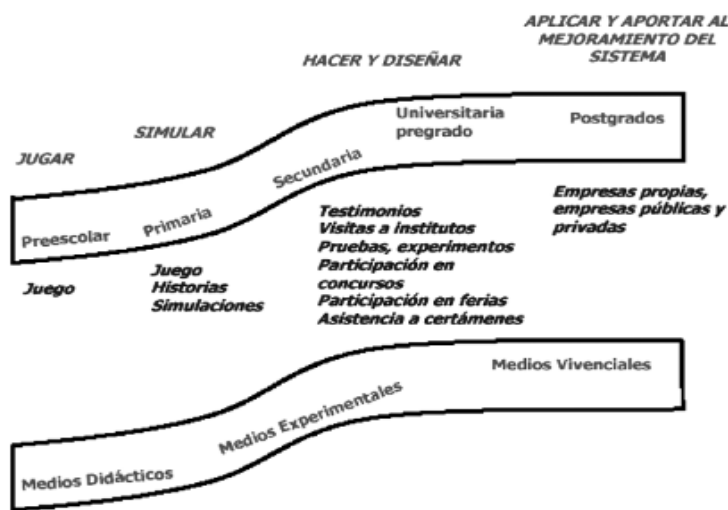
APLICAR Y APORTAR AL MEJORAMIENTO DEL SISTEMA

HACER Y DISEÑAR

SIMULAR

JUGAR

Universitaria pregrado

Postgrados

Secundaria

Preescolar

Primaria

Empresas propias, empresas públicas y privadas

Testimonios
Visitas a institutos
Pruebas, experimentos
Participación en concursos
Participación en ferias
Asistencia a certámenes

Juego

Juego
Historias
Simulaciones

Medios Vivenciales

Medios Experimentales

Medios Didácticos